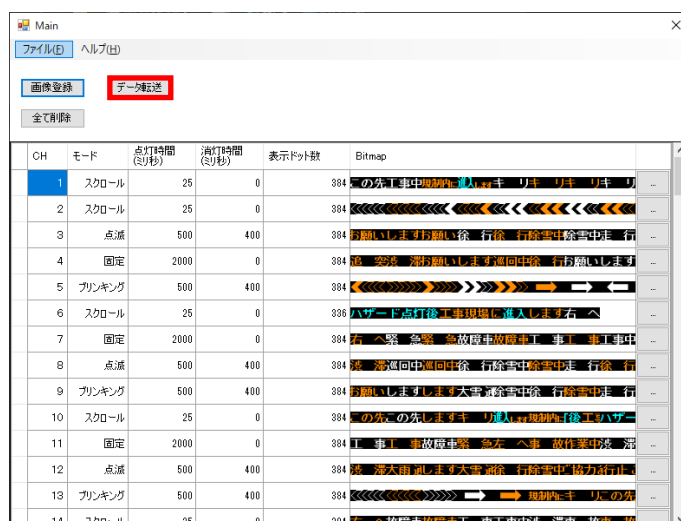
Main

ファイル(F) ヘルプ(H)

画像登録 データ転送

全て削除

| CH | モード | 点灯時間(ミリ秒) | 消灯時間(ミリ秒) | 表示ドット数 | Bitmap | |
|---|---|---|---|---|---|---|
| 1 | スクロール | 25 | 0 | 384 | この先工事中規制内に進入します キ リキ リキ リキ リ | ... |
| 2 | スクロール | 25 | 0 | 384 | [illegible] | ... |
| 3 | 点滅 | 500 | 400 | 384 | お願いしますお願い徐 行徐 行除雪中除雪中走 行 | ... |
| 4 | 固定 | 2000 | 0 | 384 | 追 突注 滞お願いします巡回中徐 行お願いします | ... |
| 5 | ブリンキング | 500 | 400 | 384 | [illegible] | ... |
| 6 | スクロール | 25 | 0 | 336 | ハザード点灯後工事現場に進入します右 へ | ... |
| 7 | 固定 | 2000 | 0 | 384 | 右 へ緊 急緊 急故障車故障車工 事工事中 | ... |
| 8 | 点滅 | 500 | 400 | 384 | 渋 滞巡回中巡回中徐 行除雪中除雪中走 行徐 行 | ... |
| 9 | ブリンキング | 500 | 400 | 384 | お願いしますします大雪通徐除雪中徐 行除雪中走 行 | ... |
| 10 | スクロール | 25 | 0 | 384 | この先この先しますキ リ進入します規制内に[後工]をハザー | ... |
| 11 | 固定 | 2000 | 0 | 384 | 工 事工 事故障車緊 急左 へ事 故作業中渋 滞 | ... |
| 12 | 点滅 | 500 | 400 | 384 | 渋 滞大雨通します大雪通徐 行除雪中協力行止 | ... |
| 13 | ブリンキング | 500 | 400 | 384 | 規制内にキ リこの先 | ... |
| 14 | スクロール | 25 | 0 | 384 | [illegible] | |